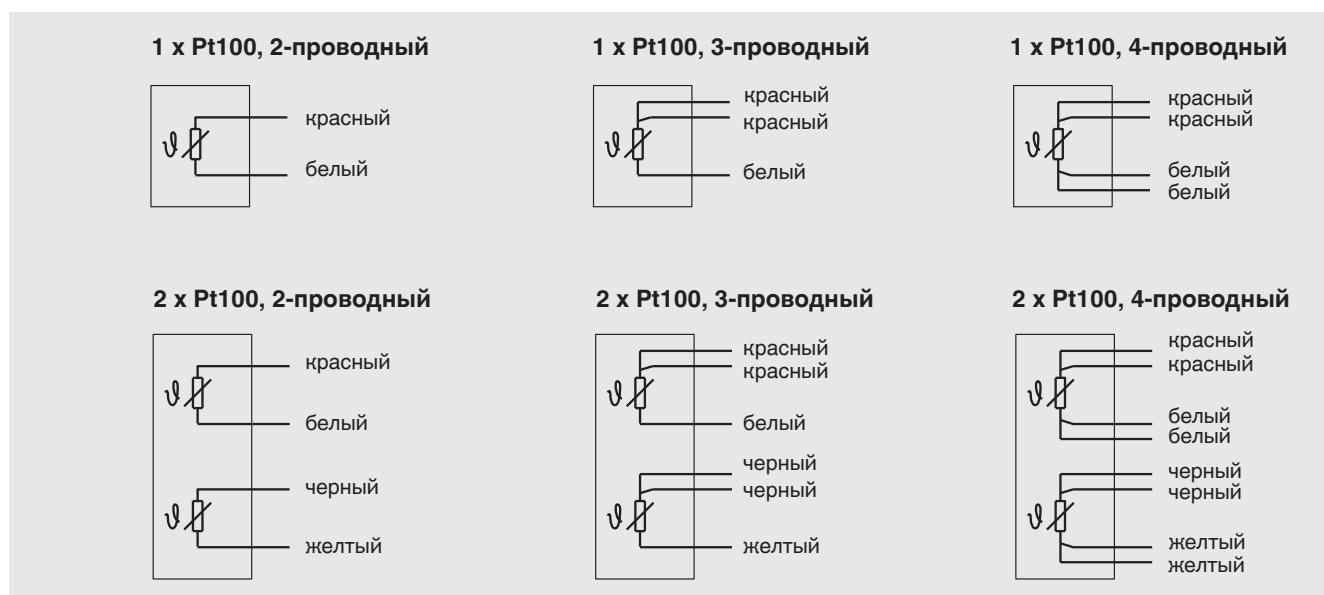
1 x Pt100, 2-проводный

$\vartheta$

красный
белый

1 x Pt100, 3-проводный

$\vartheta$

красный
красный
белый

1 x Pt100, 4-проводный

$\vartheta$

красный
красный
белый
белый

2 x Pt100, 2-проводный

$\vartheta$

красный
белый

$\vartheta$

черный
желтый

2 x Pt100, 3-проводный

$\vartheta$

красный
красный
белый

$\vartheta$

черный
черный
желтый

2 x Pt100, 4-проводный

$\vartheta$

красный
красный
белый
белый

$\vartheta$

черный
черный
желтый
желтый